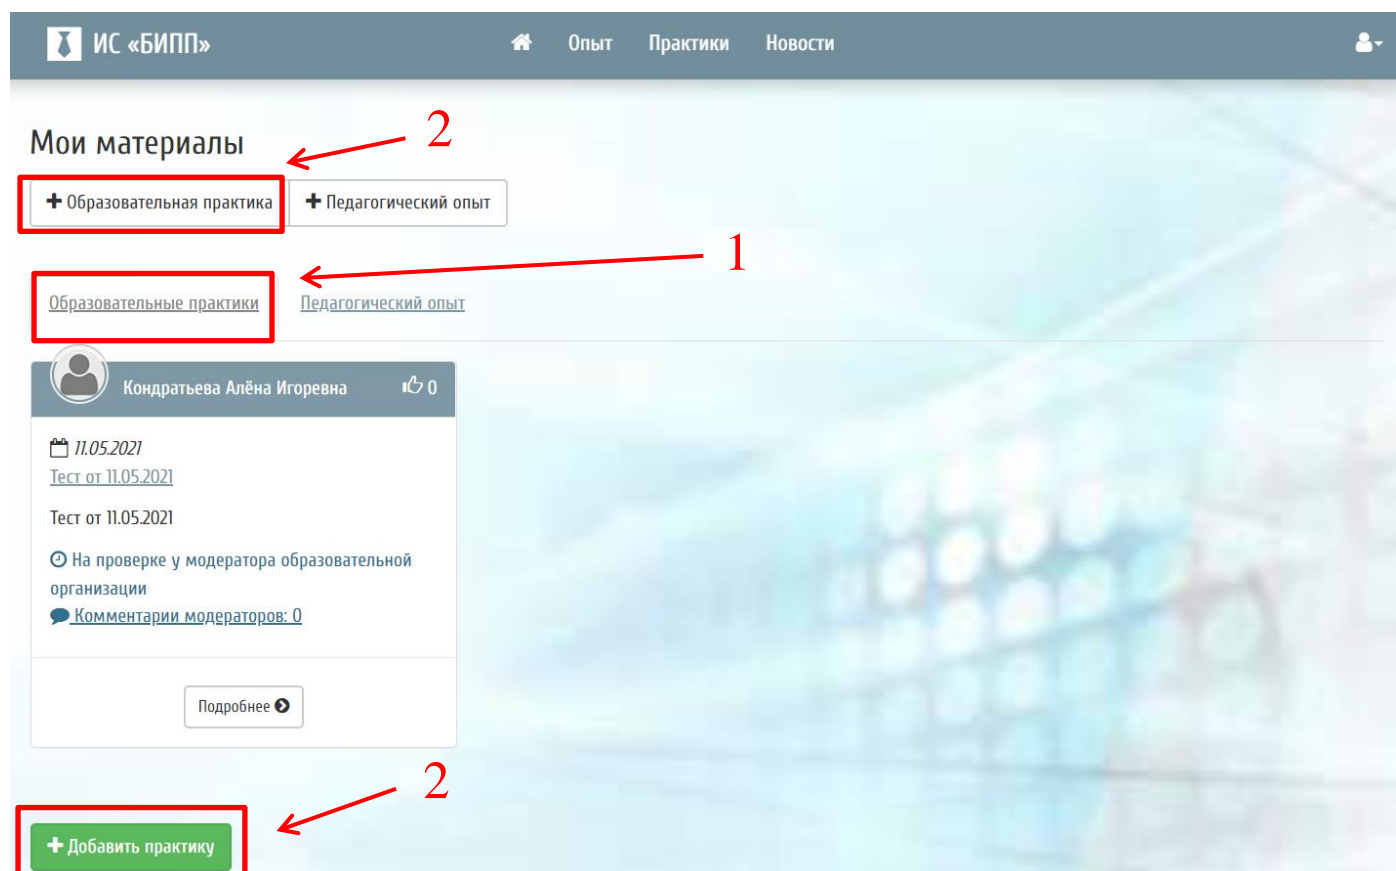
ИС «БИПП»

Опыт Практики Новости

Мои материалы

2

+ Образовательная практика + Педагогический опыт

1

Образовательные практики Педагогический опыт

Кондратьева Алёна Игоревна 0

11.05.2021

Тест от 11.05.2021

Тест от 11.05.2021

На проверке у модератора образовательной организации

Комментарии модераторов: 0

Подробнее

2

+ Добавить практику